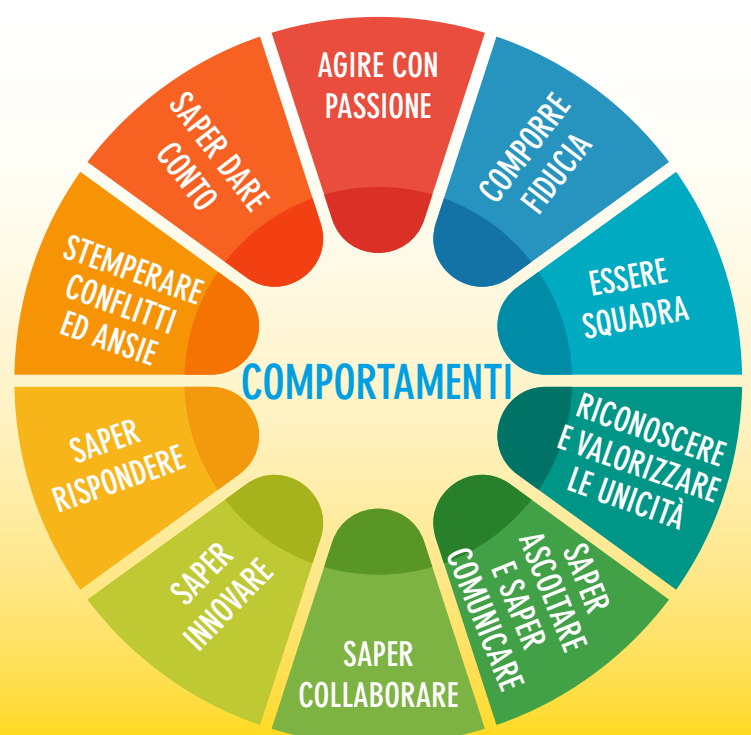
COMPORTAMENTI

AGIRE CON PASSIONE

COMPORRE FIDUCIA

ESSERE SQUADRA

RICONOSCERE E VALORIZZARE LE UNICITÀ

SAPER ASCOLTARE E SAPER COMUNICARE

SAPER COLLABORARE

SAPER INNOVARE

SAPER RISPONDERE

STEMPERARE CONFLITTI ED ANSIE

SAPER DARE CONTO